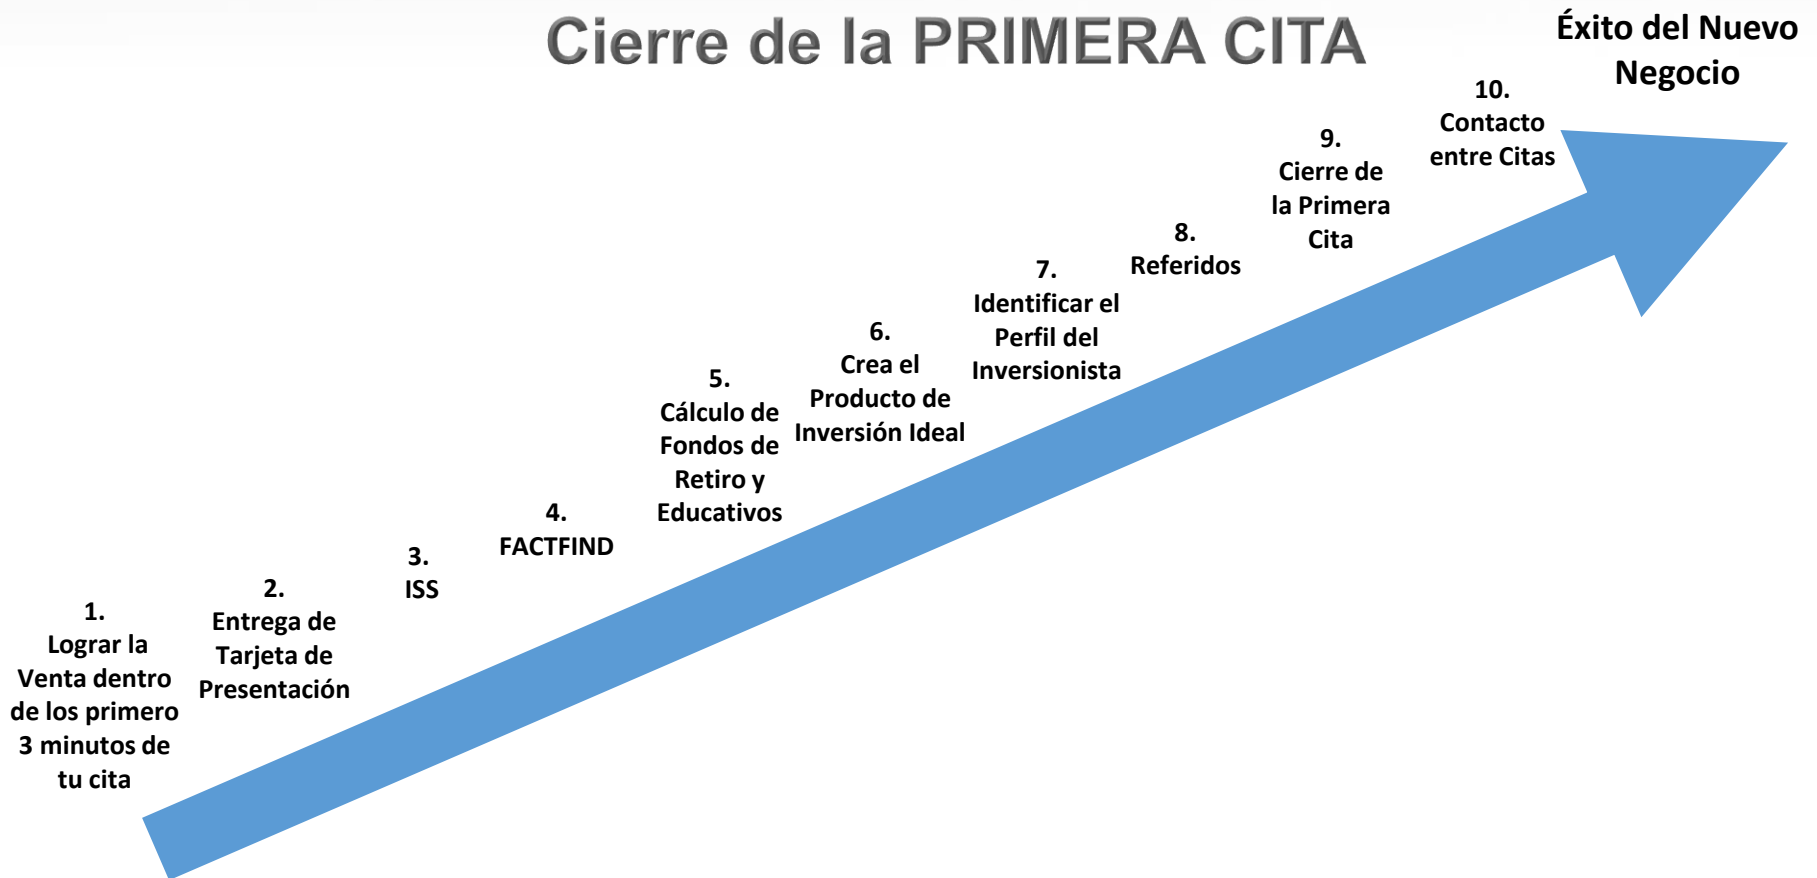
Cierre de la PRIMERA CITA

Éxito del Nuevo Negocio

1.
Lograr la Venta dentro de los primero 3 minutos de tu cita

2.
Entrega de Tarjeta de Presentación

3.
ISS

4.
FACTFIND

5.
Cálculo de Fondos de Retiro y Educativos

6.
Crea el Producto de Inversión Ideal

7.
Identificar el Perfil del Inversionista

8.
Referidos

9.
Cierre de la Primera Cita

10.
Contacto entre Citas